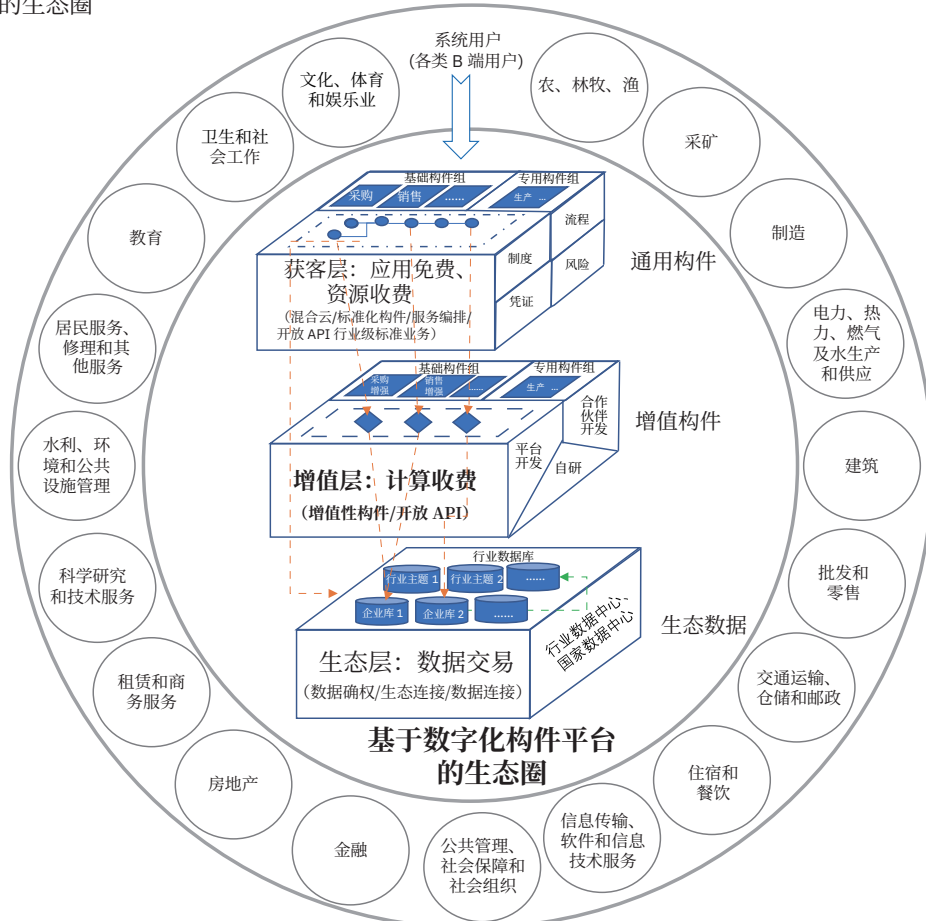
的生态圈

系统用户
(各类 B 端用户)

文化、体育和娱乐业

农、林牧、渔

卫生和社会工作

采矿

教育

制造

基础构件组
采购
销售
......
专用构件组
生产 ...
流程
制度
风险
凭证

获客层：应用免费、资源收费
(混合云/标准化构件/服务编排/开放 API 行业级标准业务)

通用构件

电力、热力、燃气及水生产和供应

居民服务、修理和其他服务

基础构件组
采购增强
销售增强
......
专用构件组
生产 ...
合作伙伴开发
平台开发
自研

增值构件

水利、环境和公共设施管理

增值层：计算收费
(增值性构件/开放 API)

建筑

行业数据库
行业主题 1
行业主题 2
......
企业库 1
企业库 2
......
行业数据中心
国家数据中心

科学研究和技术服务

批发和零售

生态数据

生态层：数据交易
(数据确权/生态连接/数据连接)

租赁和商务服务

交通运输、仓储和邮政

基于数字化构件平台的生态圈

房地产

住宿和餐饮

金融

公共管理、社会保障和社会组织

信息传输、软件和信息技术服务